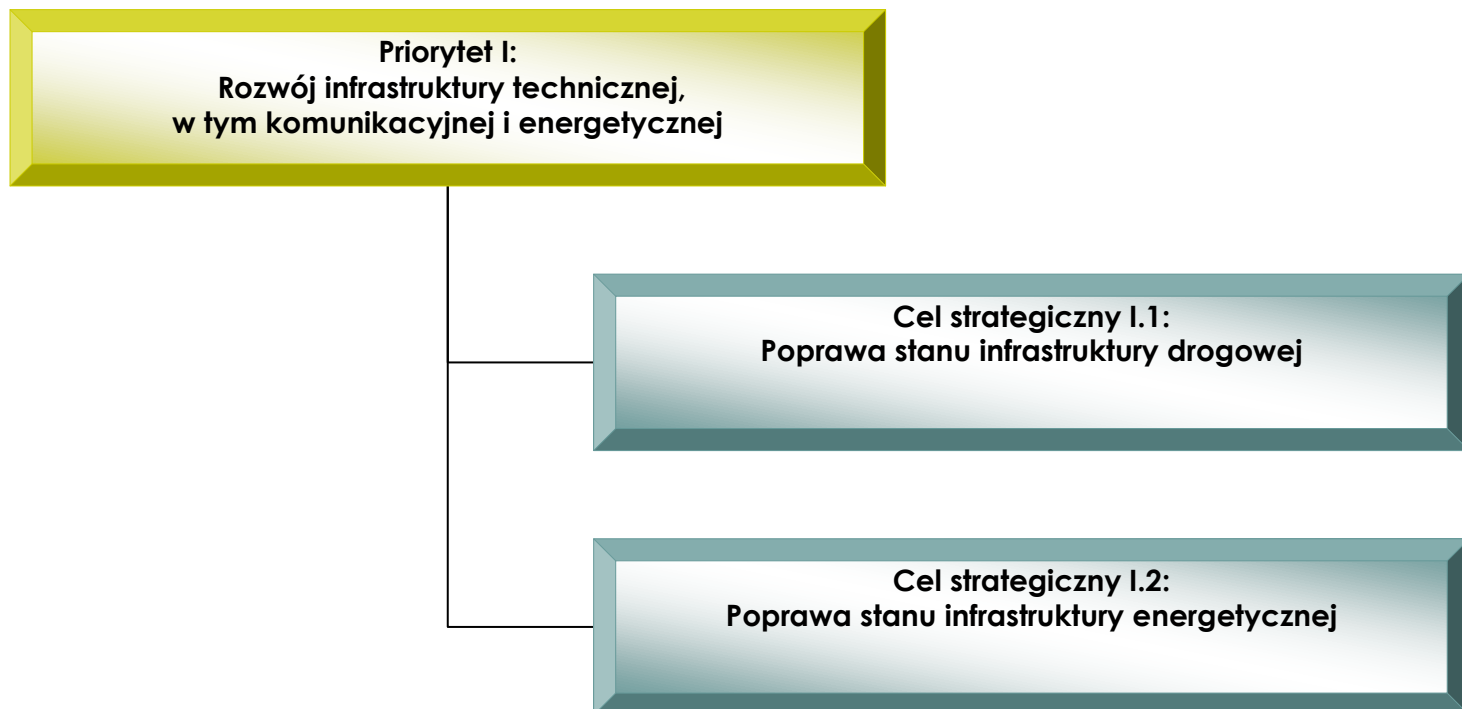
Priorytet I:
Rozwój infrastruktury technicznej,
w tym komunikacyjnej i energetycznej

Cel strategiczny I.1:
Poprawa stanu infrastruktury drogowej

Cel strategiczny I.2:
Poprawa stanu infrastruktury energetycznej